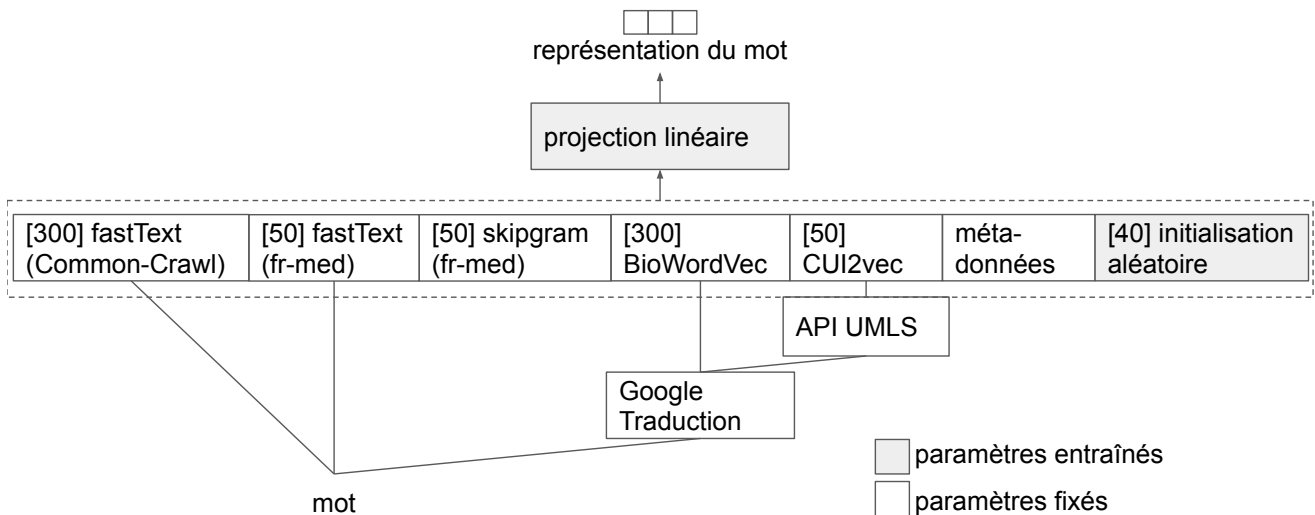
représentation du mot

projection linéaire

[300] fastText (Common-Crawl)

[50] fastText (fr-med)

[50] skipgram (fr-med)

[300] BioWordVec

[50] CUI2vec

méta-données

[40] initialisation aléatoire

API UMLS

Google Traduction

mot

paramètres entraînés

paramètres fixés